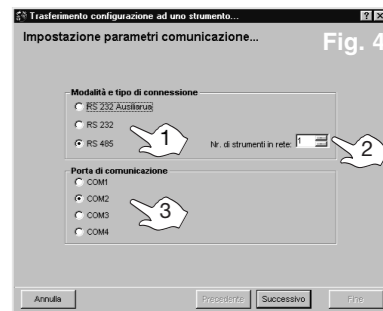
Trasferimento configurazione ad uno strumento...

Impostazione parametri comunicazione...

Fig. 4

Modalità e tipo di connessione

RS 232 Ausiliaria

RS 232

RS 485

1

Nr. di strumenti in rete: 1

2

Porta di comunicazione

COM1

COM2

COM3

COM4

3

Annulla

Precedente

Successivo

Fine